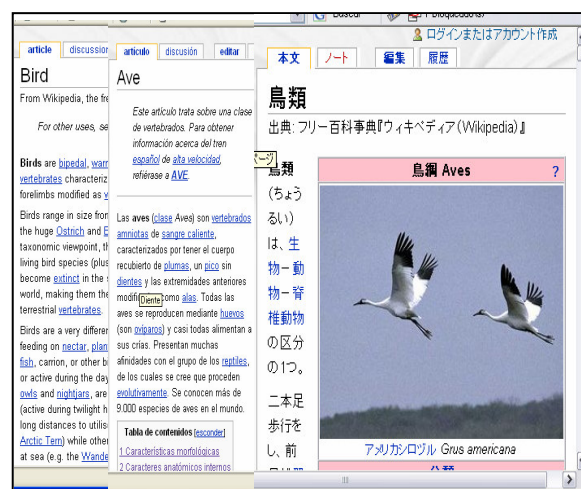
Buscar
bloqueado(s)
ログインまたはアカウント作成

article discussion
Bird
From Wikipedia, the fre
For other uses, se
Birds are bipedal, warr vertebrates characteriz forelimbs modified as
Birds range in size fror the huge Ostrich and taxonomic viewpoint, th living bird species (plus become extinct in the world, making them the terrestrial vertebrates.
Birds are a very differer feeding on nectar, plan fish, carrion, or other b or active during the day owls and nightjars, are (active during twilight h long distances to utilis Arctic Tern) while other at sea (e.g. the Wande

artículo discusión editar
Ave
Este artículo trata sobre una clase de vertebrados. Para obtener información acerca del tren español de alta velocidad, refiérase a AVE.
Las aves (clase Aves) son vertebrados amniotas de sangre caliente, caracterizados por tener el cuerpo recubierto de plumas, un pico sin dientes y las extremidades anteriores modificadas como alas. Todas las aves se reproducen mediante huevos (son ovíparos) y casi todas alimentan a sus crías. Presentan muchas afinidades con el grupo de los reptiles, de los cuales se cree que proceden evolutivamente. Se conocen más de 9.000 especies de aves en el mundo.
Diente
Tabla de contenidos [esconder]
1 Características morfológicas
2 Caracteres anatómicos internos

本文 ノート 編集 履歴
鳥類
出典: フリー百科事典『ウィキペディア(Wikipedia)』
ページ
鳥類(ちょうるい)は、生物－動物－脊椎動物の区分の1つ。
二本足歩行をし、前
鳥綱 Aves ?
アメリカシロヅル Grus americana
分類